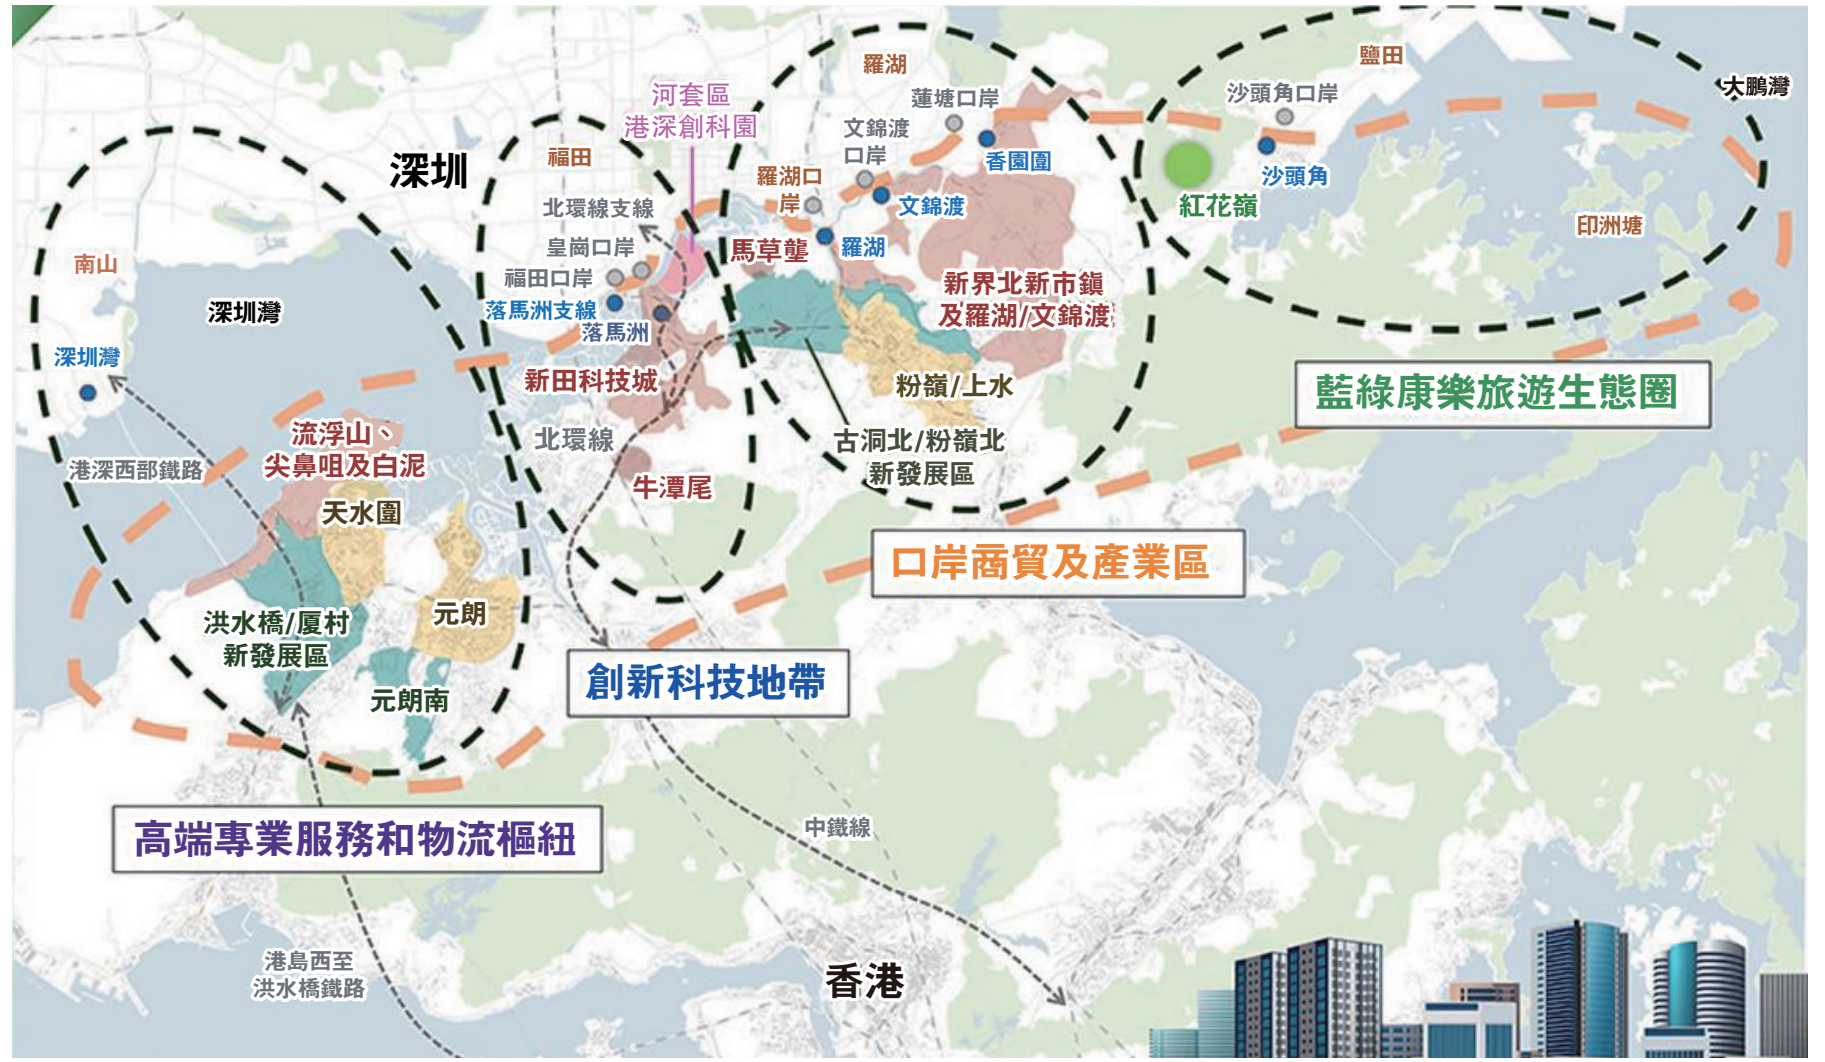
羅湖

鹽田

大鵬灣

蓮塘口岸

沙頭角口岸

河套區
港深創科園

文錦渡
口岸

香園圍

深圳

福田

羅湖口岸

沙頭角

紅花嶺

北環線支線

文錦渡

印洲塘

皇崗口岸

馬草壟

羅湖

南山

福田口岸

新界北新市鎮
及羅湖/文錦渡

深圳灣

落馬洲支線

落馬洲

深圳灣

新田科技城

粉嶺/上水

藍綠康樂旅遊生態圈

流浮山、
尖鼻咀及白泥

北環線

古洞北/粉嶺北
新發展區

港深西部鐵路

牛潭尾

天水圍

口岸商貿及產業區

元朗

洪水橋/厦村
新發展區

創新科技地帶

元朗南

高端專業服務和物流樞紐

中鐵線

港島西至
洪水橋鐵路

香港